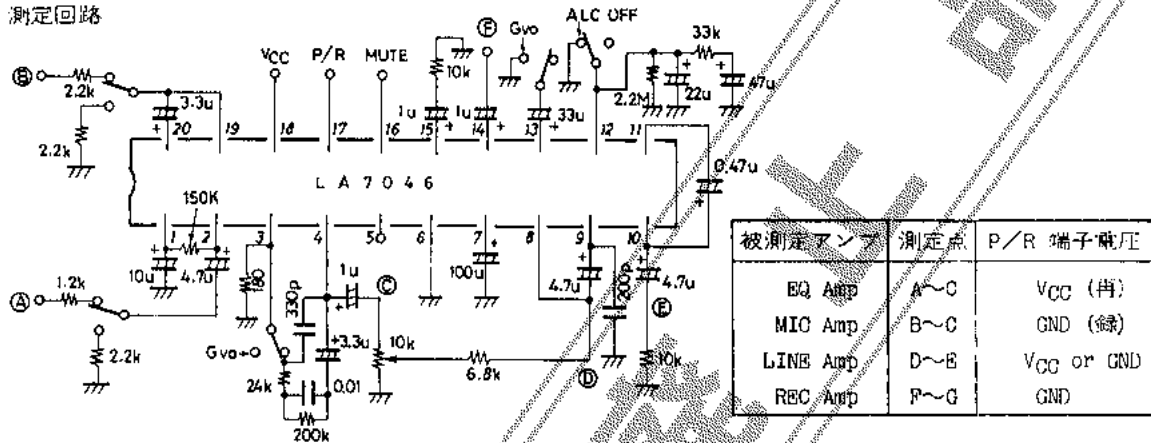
測定回路

Ⓑ 2.2k 2.2k 3.3u 20 19 18 17 16 15 14 13 12 11 VCC P/R MUTE 10k Ⓕ Gvo ALC OFF 33k 1u 1u 33u 2.2M 22u 47u 0.47u

L A 7 0 4 6

150K 1 2 3 4 5 6 7 8 9 10 10u 4.7u 100u 4.7u 200p 4.7u Ⓔ 10k 1u Ⓒ 330p 3.3u 10k 6.8k Ⓓ Gvo Ⓐ 1.2k 2.2k 24k 0.01 200k

| 被測定アンプ | 測定点 | P/R 端子電圧 |
|---|---|---|
| EQ Amp | A〜C | $V_{CC}$ (再) |
| MIC Amp | B〜C | GND (録) |
| LINE Amp | D〜E | $V_{CC}$ or GND |
| REC Amp | F〜G | GND |